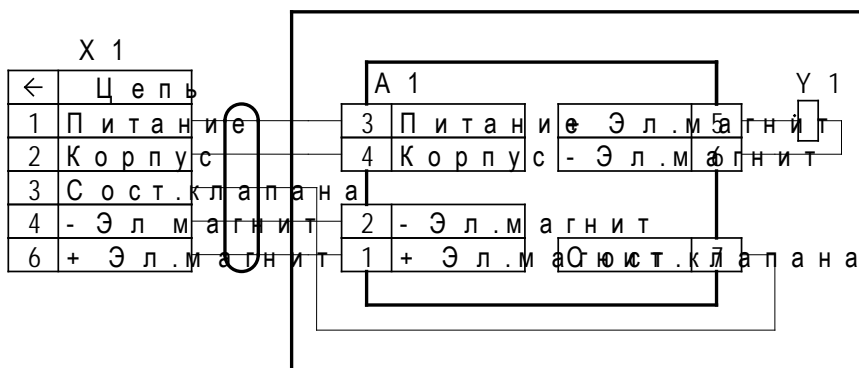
X 1

| ← | Цепь |
|---|---|
| 1 | Питание |
| 2 | Корпус |
| 3 | Сост.клапана |
| 4 | - Эл магнит |
| 6 | + Эл.магнит |

A 1

| 3 | Питание |
|---|---|
| 4 | Корпус |
| 2 | - Эл.магнит |
| 1 | + Эл.магнит |

| Питание | Эл.магнит | 5 |
|---|---|---|
| Корпус | - Эл.магнит | 6 |
| | Сост.клапана | 7 |

Y 1